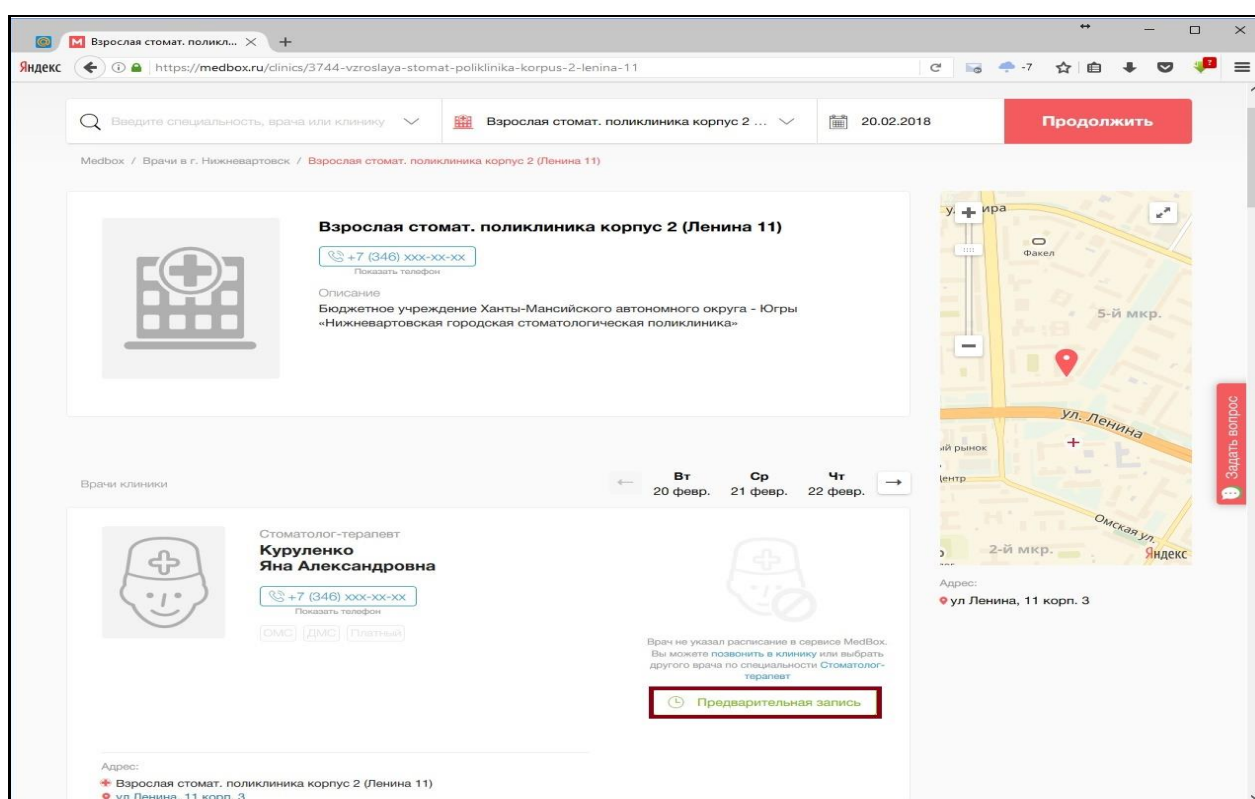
Взрослая стомат. поликл... × +

Яндекс https://medbox.ru/clinics/3744-vzroslaya-stomat-poliklinika-korpus-2-lenina-11

-7

Введите специальность, врача или клинику

Взрослая стомат. поликлиника корпус 2 ...

20.02.2018

Продолжить

Medbox / Врачи в г. Нижневартовск / Взрослая стомат. поликлиника корпус 2 (Ленина 11)

Взрослая стомат. поликлиника корпус 2 (Ленина 11)

+7 (346) xxx-xx-xx

Показать телефон

Описание

Бюджетное учреждение Ханты-Мансийского автономного округа - Югры «Нижневартовская городская стоматологическая поликлиника»

Факел

5-й мкр.

ул. Ленина

рынок

центр

Омская ул.

2-й мкр.

Яндекс

Задать вопрос

Врачи клиники

Вт 20 февр.

Ср 21 февр.

Чт 22 февр.

Стоматолог-терапевт

Куруленко Яна Александровна

+7 (346) xxx-xx-xx

Показать телефон

ОМС ДМС Платный

Врач не указал расписание в сервисе MedBox. Вы можете позвонить в клинику или выбрать другого врача по специальности Стоматолог-терапевт

Предварительная запись

Адрес:

ул Ленина, 11 корп. 3

Адрес:

Взрослая стомат. поликлиника корпус 2 (Ленина 11)

ул Ленина, 11 корп. 3